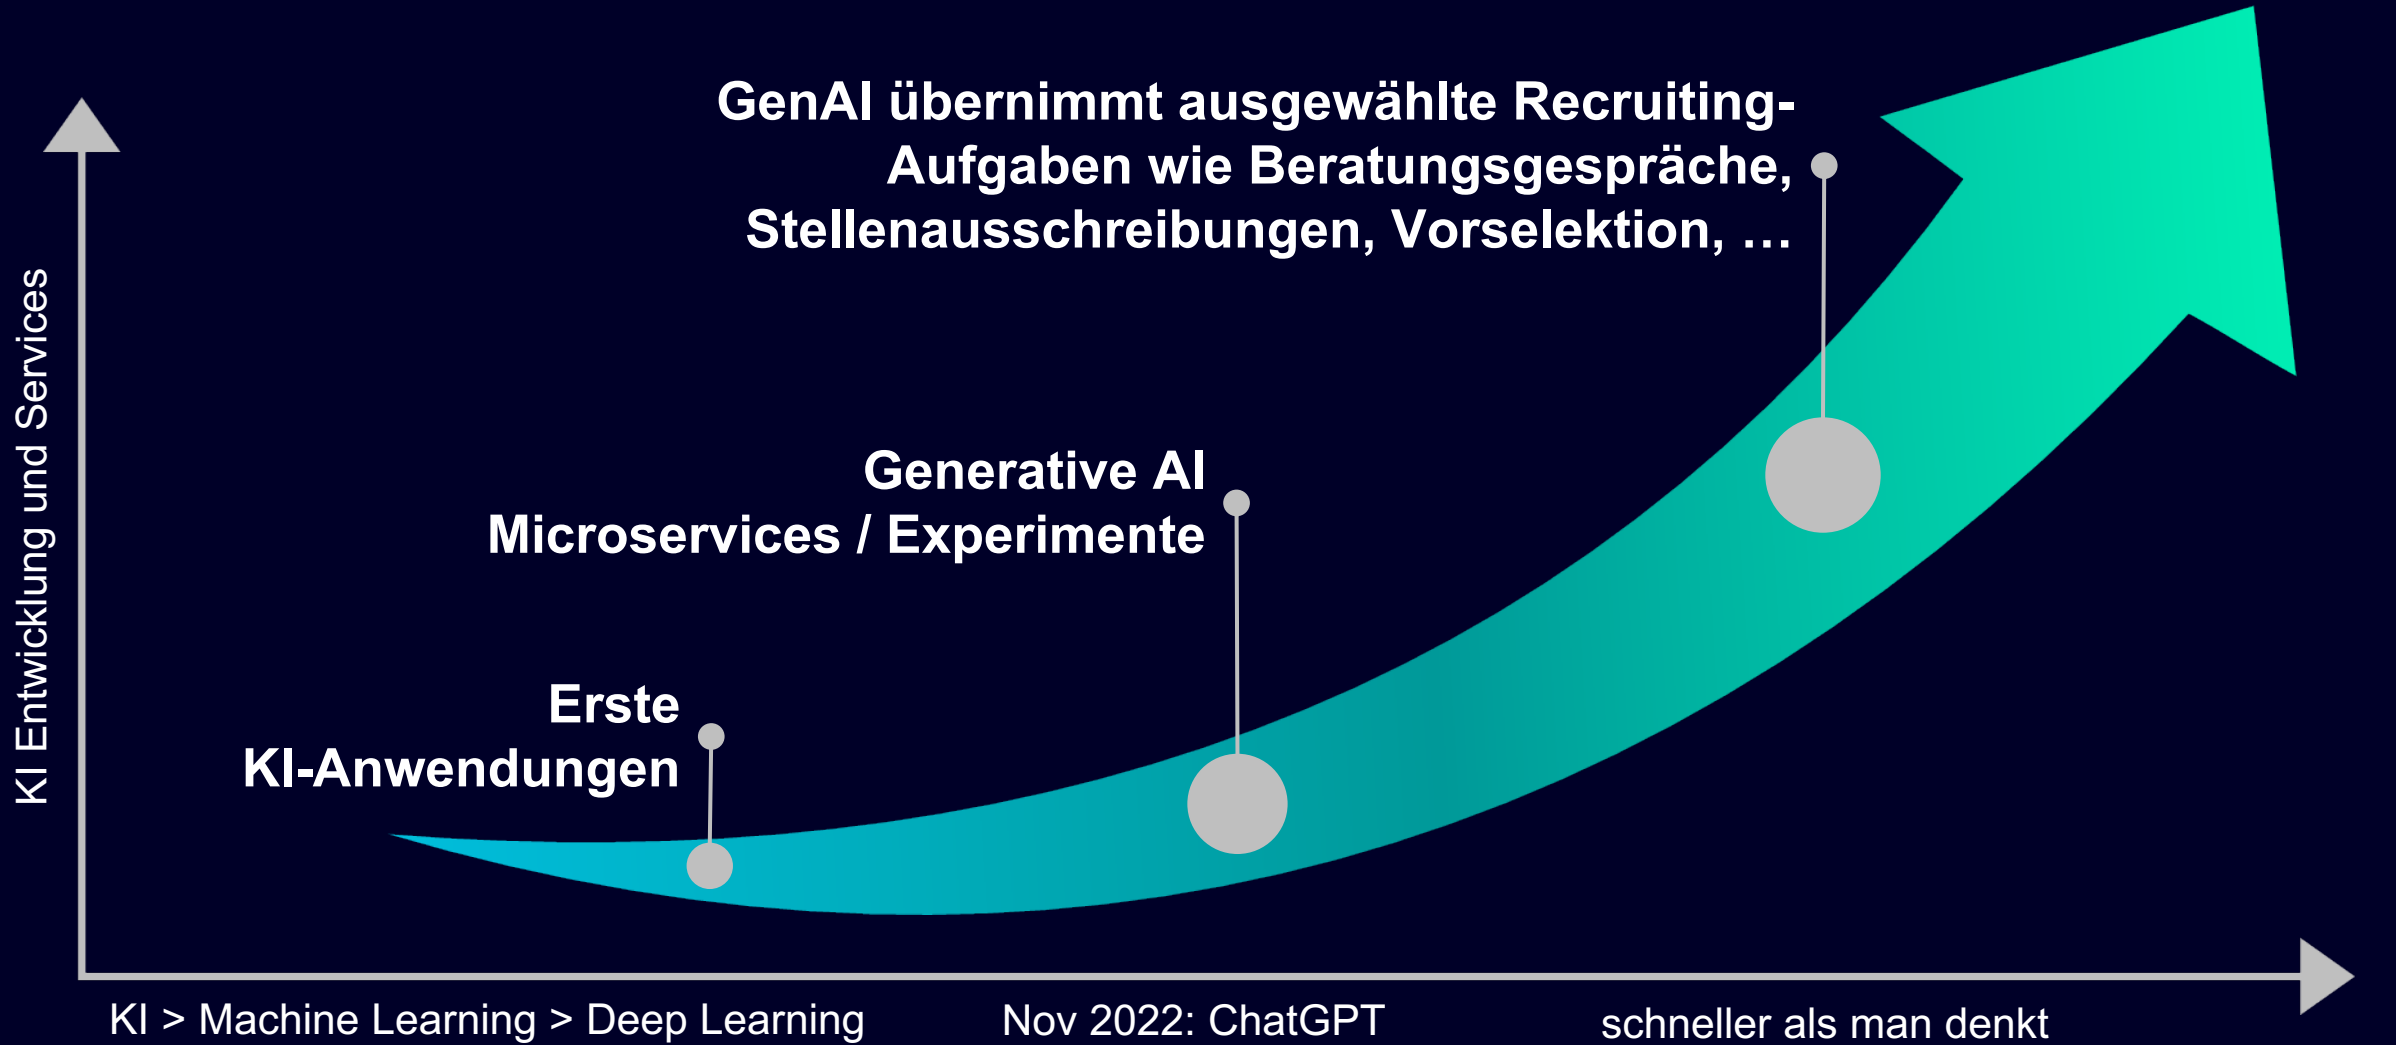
GenAI übernimmt ausgewählte Recruiting-Aufgaben wie Beratungsgespräche, Stellenausschreibungen, Vorselektion, …

Generative AI
Microservices / Experimente

Erste
KI-Anwendungen

KI Entwicklung und Services

KI > Machine Learning > Deep Learning

Nov 2022: ChatGPT

schneller als man denkt